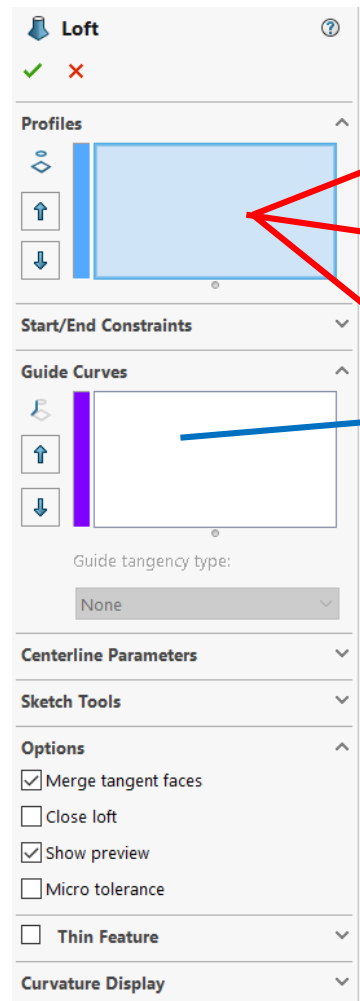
Loft

Profiles

Start/End Constraints

Guide Curves

Guide tangency type:

None

Centerline Parameters

Sketch Tools

Options

Merge tangent faces

Close loft

Show preview

Micro tolerance

Thin Feature

Curvature Display